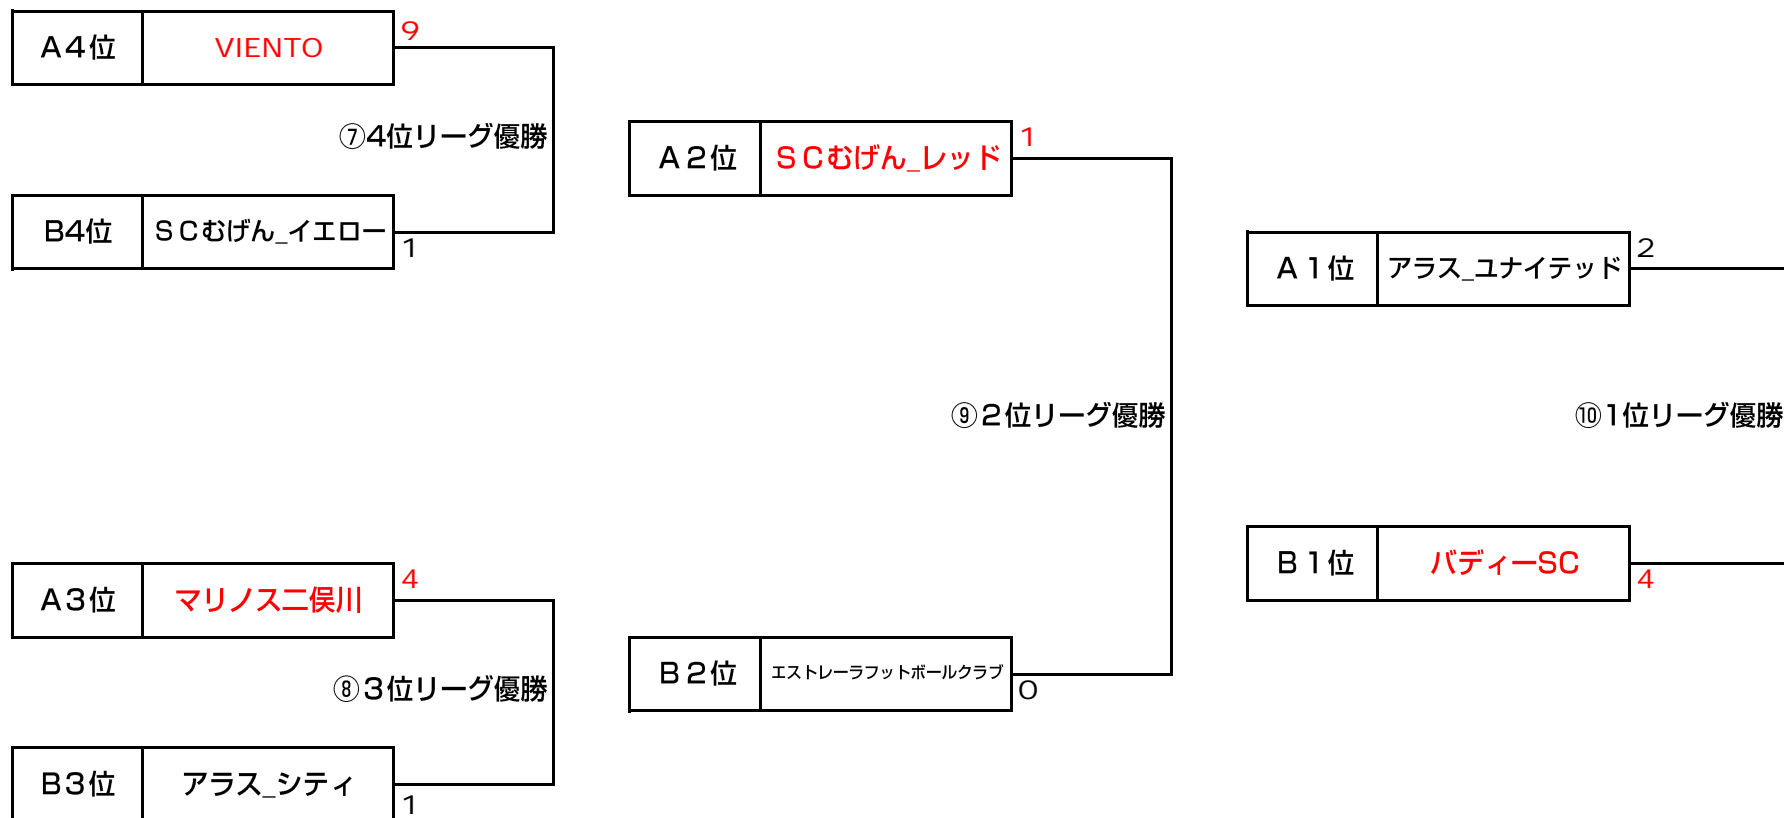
| A4位 | VIENTO |
|---|---|

9

⑦4位リーグ優勝

| B4位 | ＳＣむげん_イエロー |
|---|---|

1

| A２位 | ＳＣむげん_レッド |
|---|---|

1

| A１位 | アラス_ユナイテッド |
|---|---|

2

⑨２位リーグ優勝

⑩１位リーグ優勝

| A3位 | マリノス二俣川 |
|---|---|

4

⑧３位リーグ優勝

| B3位 | アラス_シティ |
|---|---|

1

| B１位 | バディーSC |
|---|---|

4

| B２位 | エストレーラフットボールクラブ |
|---|---|

0